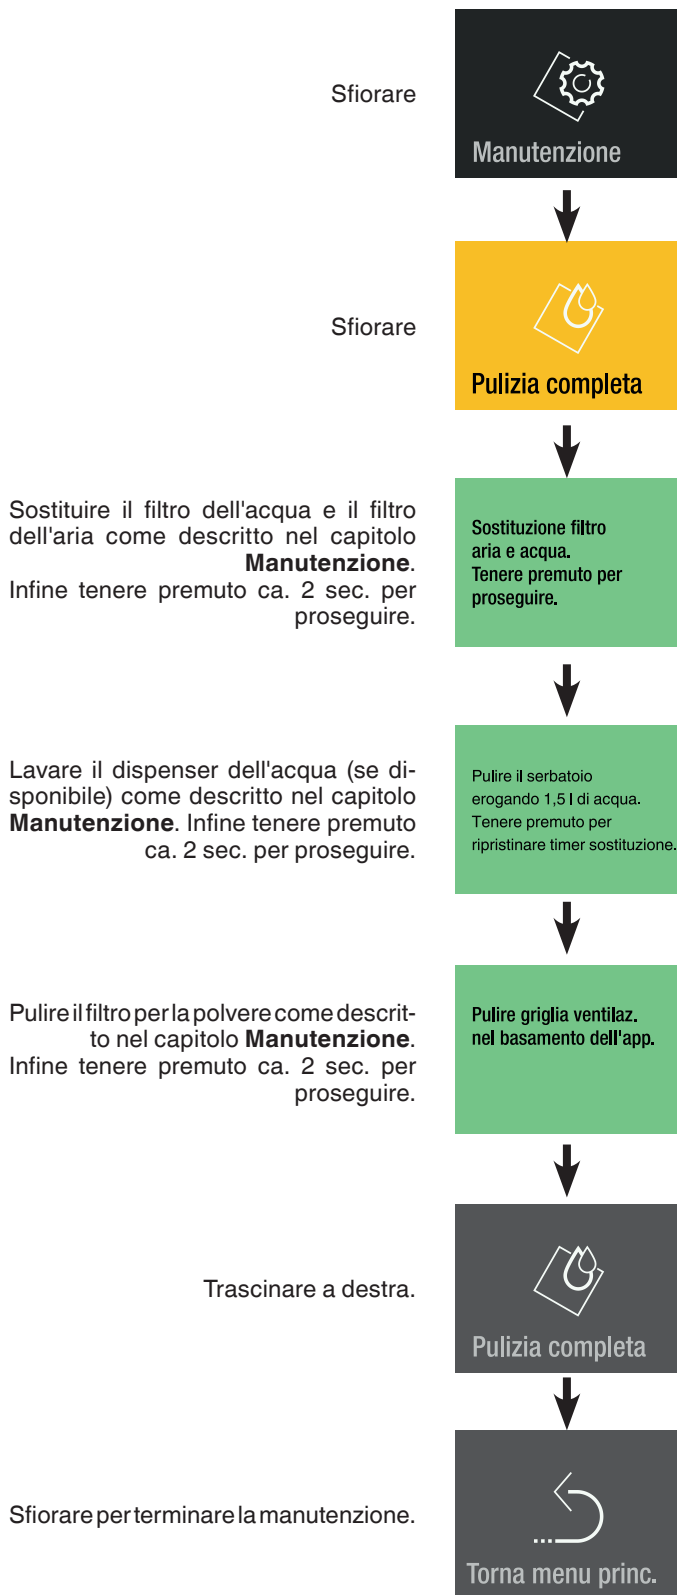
Sfiorare

Manutenzione

Sfiorare

Pulizia completa

Sostituire il filtro dell'acqua e il filtro dell'aria come descritto nel capitolo **Manutenzione**. Infine tenere premuto ca. 2 sec. per proseguire.

Sostituzione filtro aria e acqua. Tenere premuto per proseguire.

Lavare il dispenser dell'acqua (se disponibile) come descritto nel capitolo **Manutenzione**. Infine tenere premuto ca. 2 sec. per proseguire.

Pulire il serbatoio erogando 1,5 l di acqua. Tenere premuto per ripristinare timer sostituzione.

Pulire il filtro per la polvere come descritto nel capitolo **Manutenzione**. Infine tenere premuto ca. 2 sec. per proseguire.

Pulire griglia ventilaz. nel basamento dell'app.

Trascinare a destra.

Pulizia completa

Sfiorare per terminare la manutenzione.

Torna menu princ.